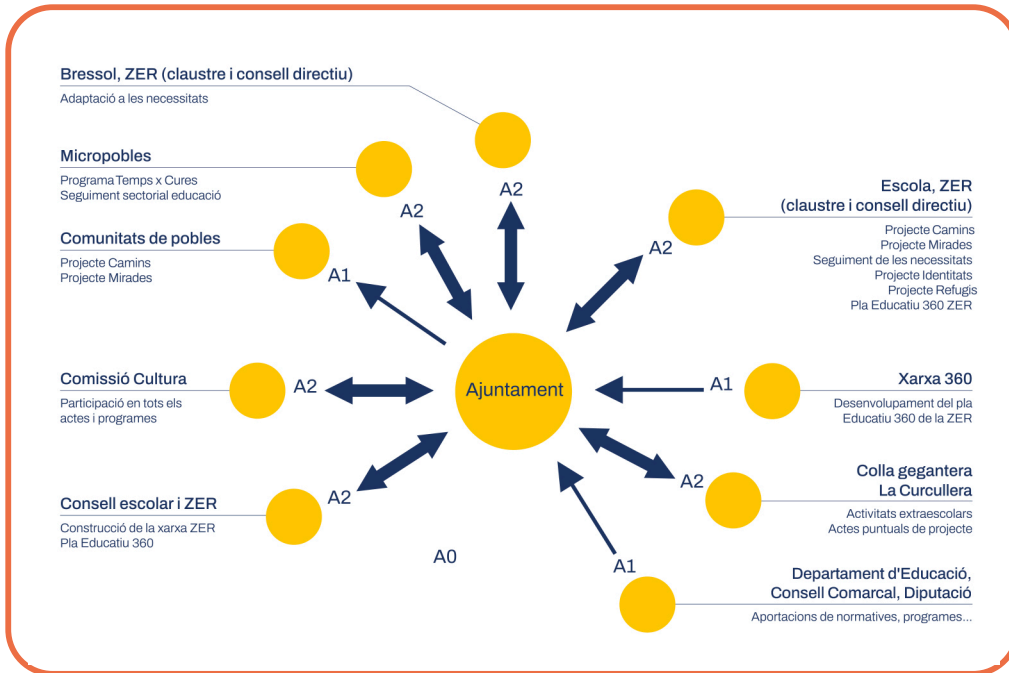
Bressol, ZER (claustre i consell directiu)
Adaptació a les necessitats

Micropobles
Programa Temps x Cures
Seguiment sectorial educació

Comunitats de pobles
Projecte Camins
Projecte Mirades

Comissió Cultura
Participació en tots els actes i programes

Consell escolar i ZER
Construcció de la xarxa ZER
Pla Educatiu 360

A2

A2

A1

A2

A2

A0

Ajuntament

A2

Escola, ZER
(claustre i consell directiu)
Projecte Camins
Projecte Mirades
Seguiment de les necessitats
Projecte Identitats
Projecte Refugis
Pla Educatiu 360 ZER

A1

Xarxa 360
Desenvolupament del pla Educatiu 360 de la ZER

A2

Colla gegantera
La Curcullera
Activitats extraescolars
Actes puntuals de projecte

A1

Departament d'Educació, Consell Comarcal, Diputació
Aportacions de normatives, programes...